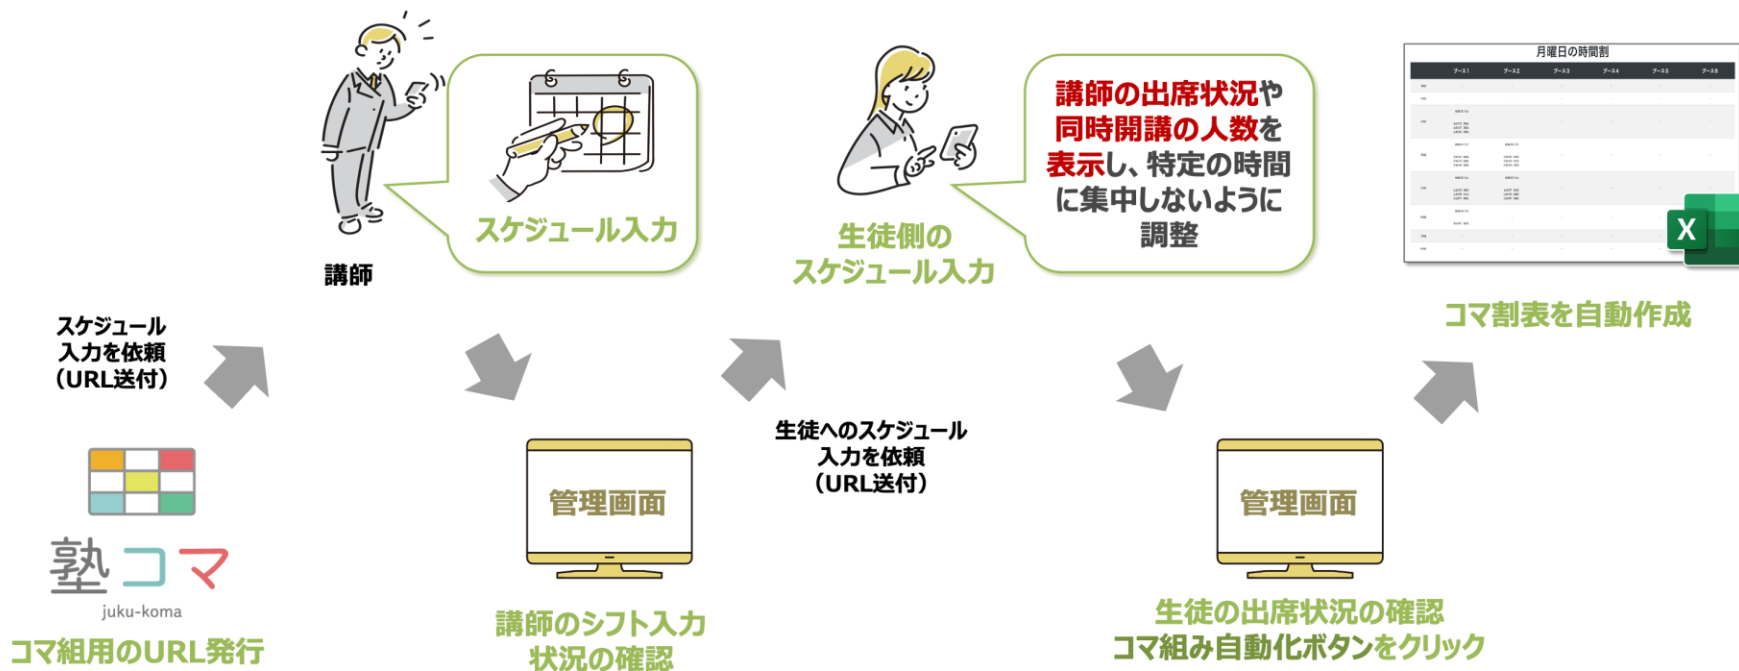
スケジュール入力

講師

スケジュール入力を依頼（URL送付）

塾コマ
juku-koma
コマ組用のURL発行

管理画面

講師のシフト入力状況の確認

生徒へのスケジュール入力を依頼（URL送付）

生徒側のスケジュール入力

講師の出席状況や同時開講の人数を表示し、特定の時間に集中しないように調整

管理画面

生徒の出席状況の確認
コマ組み自動化ボタンをクリック

月曜日の時間割

X

コマ割表を自動作成